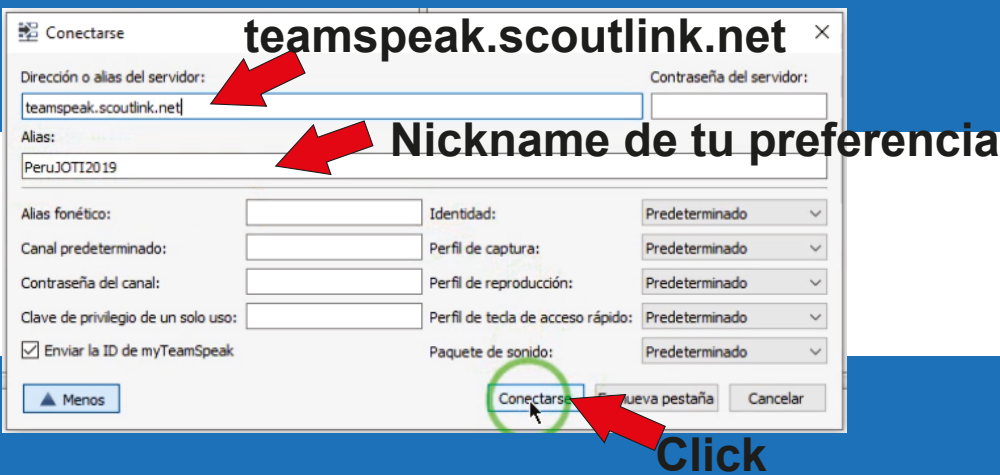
Conectarse
teamspeak.scoutlink.net
×
Dirección o alias del servidor:
Contraseña del servidor:
teamspeak.scoutlink.net
Nickname de tu preferencia
Alias:
PeruJOTI2019
Alias fonético:
Identidad:
Predeterminado
Canal predeterminado:
Perfil de captura:
Predeterminado
Contraseña del canal:
Perfil de reproducción:
Predeterminado
Clave de privilegio de un solo uso:
Perfil de tecla de acceso rápido:
Predeterminado
Enviar la ID de myTeamSpeak
Paquete de sonido:
Predeterminado
Menos
Conectarse
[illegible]ueva pestaña
Cancelar
Click